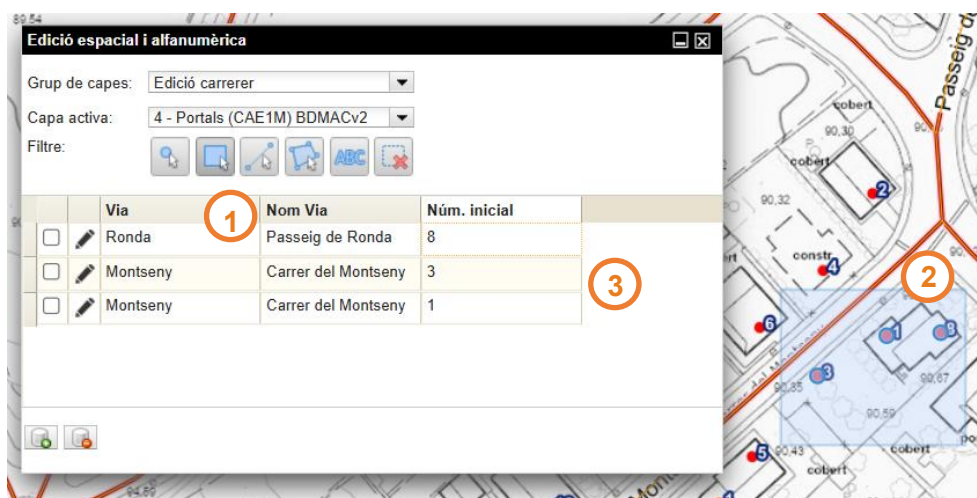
89,54

Edició espacial i alfanumèrica

Grup de capes: Edició carrerer

Capa activa: 4 - Portals (CAE1M) BDMACv2

Filtre:

ABC

1

| | | Via | Nom Via | Núm. inicial |
|---|---|---|---|---|
| ☐ | ✎ | Ronda | Passeig de Ronda | 8 |
| ☐ | ✎ | Montseny | Carrer del Montseny | 3 |
| ☐ | ✎ | Montseny | Carrer del Montseny | 1 |

3

2

Passeig d

cobert

90,30

cobert

2

90,32

constr

4

6

1

8

3

90,35

90,87

90,59

5

90,43

cobert

cobert

Mon

89,60